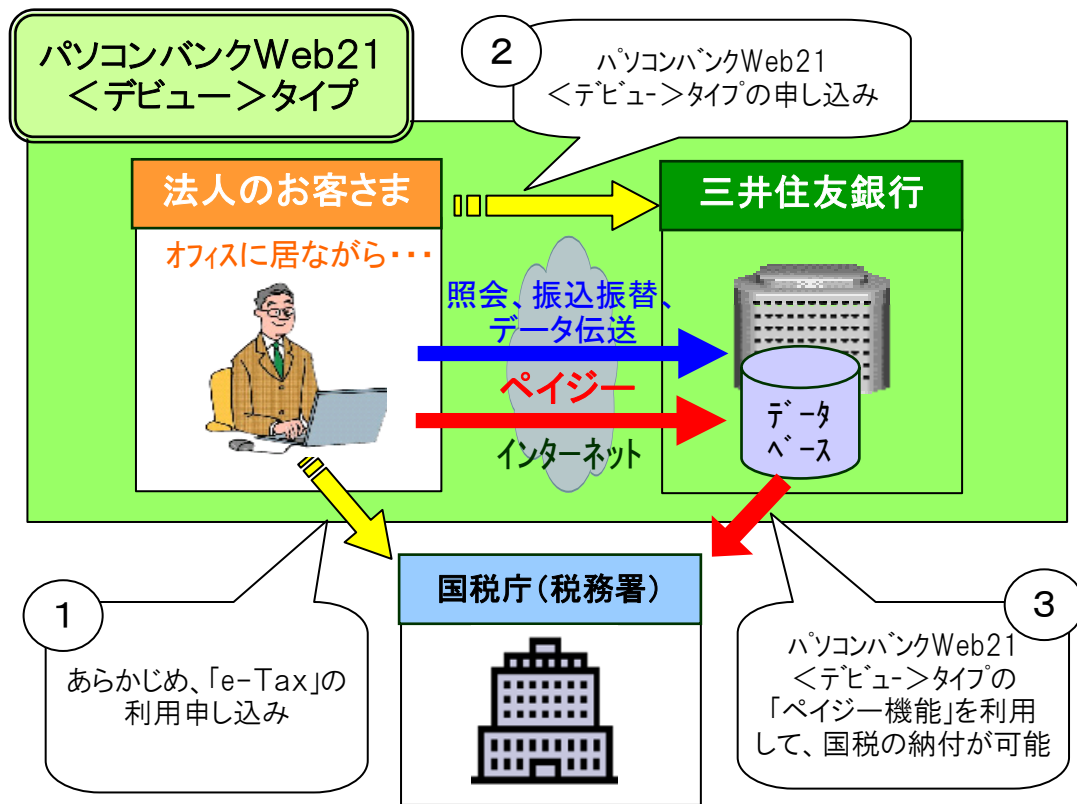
パソコンバンクWeb21
＜デビュー＞タイプ

2

パソコンバンクWeb21
＜デビュー＞タイプの申し込み

法人のお客さま

三井住友銀行

オフィスに居ながら・・・

照会、振込振替、
データ伝送

ペイジー

インターネット

データベース

国税庁（税務署）

1

あらかじめ、「e-Tax」の
利用申し込み

3

パソコンバンクWeb21
＜デビュー＞タイプの
「ペイジー機能」を利用
して、国税の納付が可能